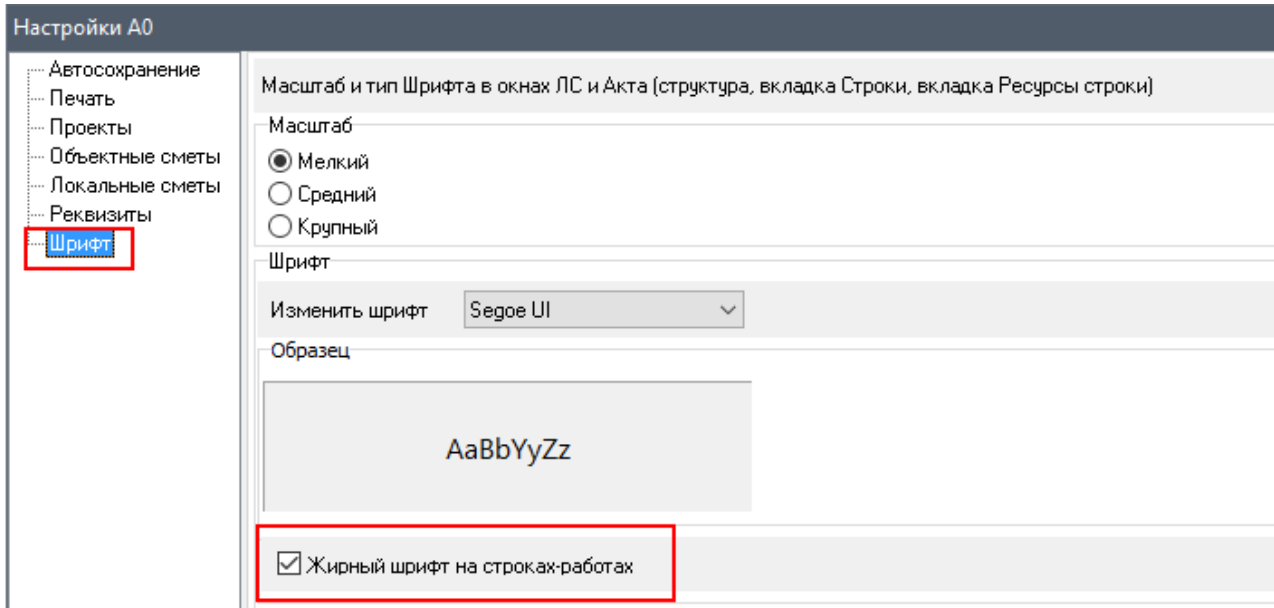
Настройки А0

Автосохранение
Печать
Проекты
Объектные сметы
Локальные сметы
Реквизиты
Шрифт

Масштаб и тип Шрифта в окнах ЛС и Акта (структура, вкладка Строки, вкладка Ресурсы строки)

Масштаб
Мелкий
Средний
Крупный

Шрифт
Изменить шрифт Segoe UI

Образец
AaBbYyZz

Жирный шрифт на строках-работах